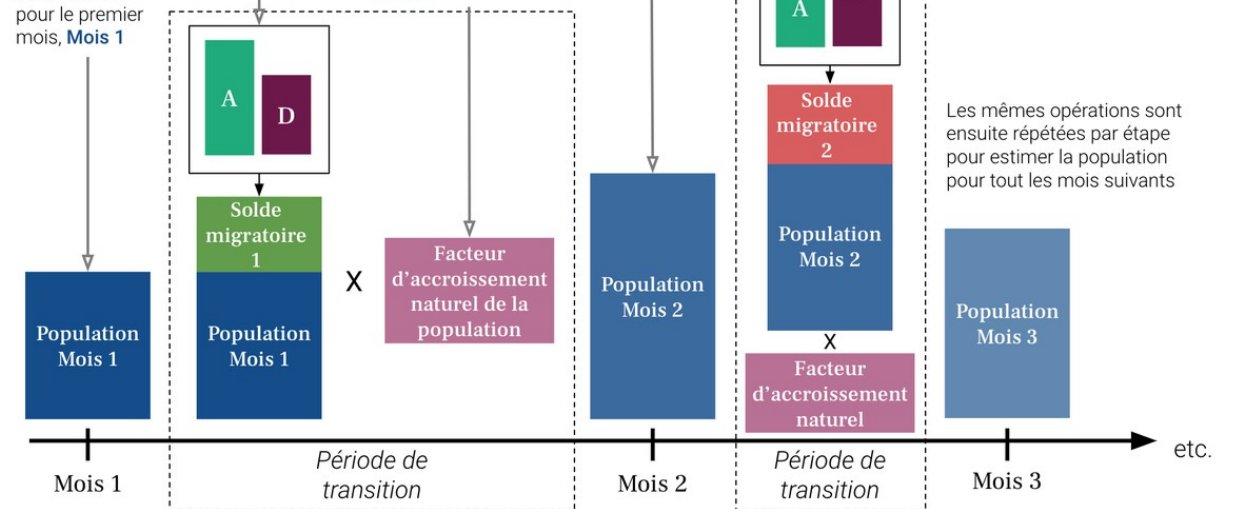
pour le premier mois, Mois 1

A

D

Solde migratoire 1

Population Mois 1

X

Facteur d'accroissement naturel de la population

Population Mois 1

Population Mois 2

A

Solde migratoire 2

Population Mois 2

X

Facteur d'accroissement naturel

Les mêmes opérations sont ensuite répétées par étape pour estimer la population pour tout les mois suivants

Population Mois 3

etc.

Mois 1

Période de transition

Mois 2

Période de transition

Mois 3